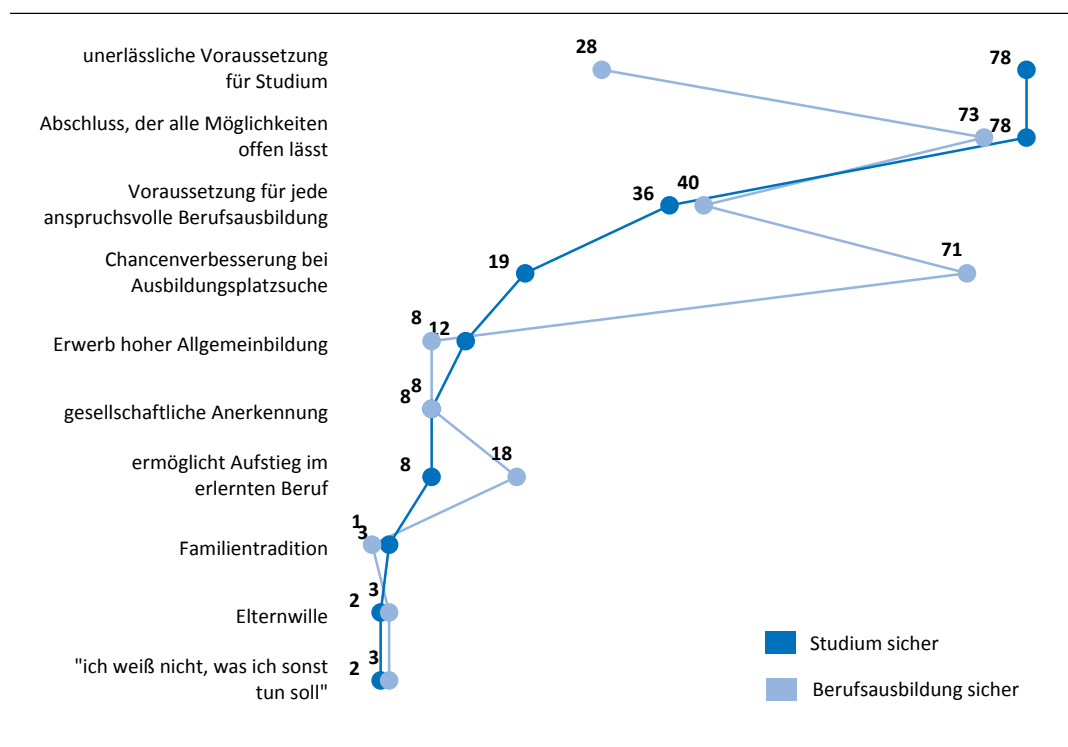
unerlässliche Voraussetzung für Studium

Abschluss, der alle Möglichkeiten offen lässt

Voraussetzung für jede anspruchsvolle Berufsausbildung

Chancenverbesserung bei Ausbildungsplatzsuche

Erwerb hoher Allgemeinbildung

gesellschaftliche Anerkennung

ermöglicht Aufstieg im erlernten Beruf

Familientradition

Elternwille

"ich weiß nicht, was ich sonst tun soll"

28
78
73
78
36
40
71
19
8
12
8
8
8
18
1
3
2
3
2
3

Studium sicher

Berufsausbildung sicher